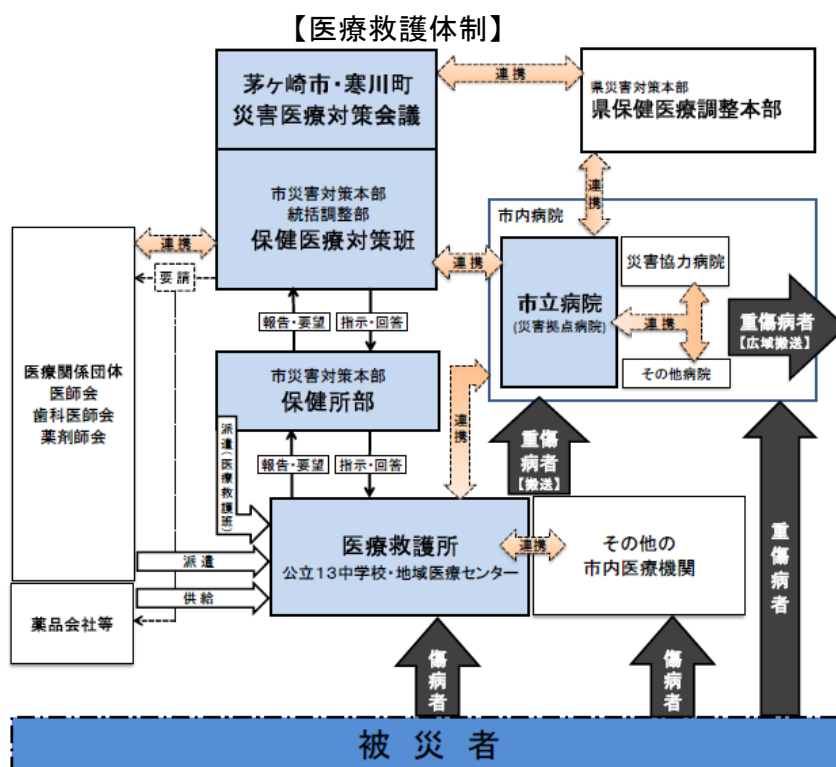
【医療救護体制】

茅ヶ崎市・寒川町
災害医療対策会議

連携

県災害対策本部
県保健医療調整本部

連携

市災害対策本部
統括調整部
保健医療対策班

連携

要請

連携

市内病院

市立病院
(災害拠点病院)

災害協力病院

連携

その他病院

重傷病者
【広域搬送】

報告・要望

指示・回答

医療関係団体
医師会
歯科医師会
薬剤師会

市災害対策本部
保健所部

連携

派遣(医療救護班)

報告・要望

指示・回答

重傷病者
【搬送】

医療救護所
公立13中学校・地域医療センター

連携

その他の
市内医療機関

重傷病者

派遣

供給

薬品会社等

傷病者

傷病者

被災者